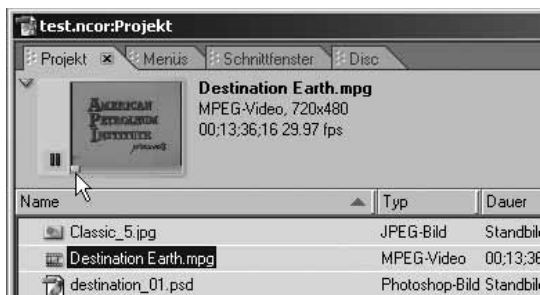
test.ncor:Projekt

Projekt ✕ Menüs Schnittfenster Disc

AMERICAN PETROLEUM INSTITUTE presents

Destination Earth.mpg
MPEG-Video, 720x480
00;13;36;16 29.97 fps

| Name | Typ | Dauer |
|---|---|---|
| Classic_5.jpg | JPEG-Bild | Standbil |
| Destination Earth.mpg | MPEG-Video | 00;13; |
| destination_01.psd | Photoshop-Bild | Standbil |